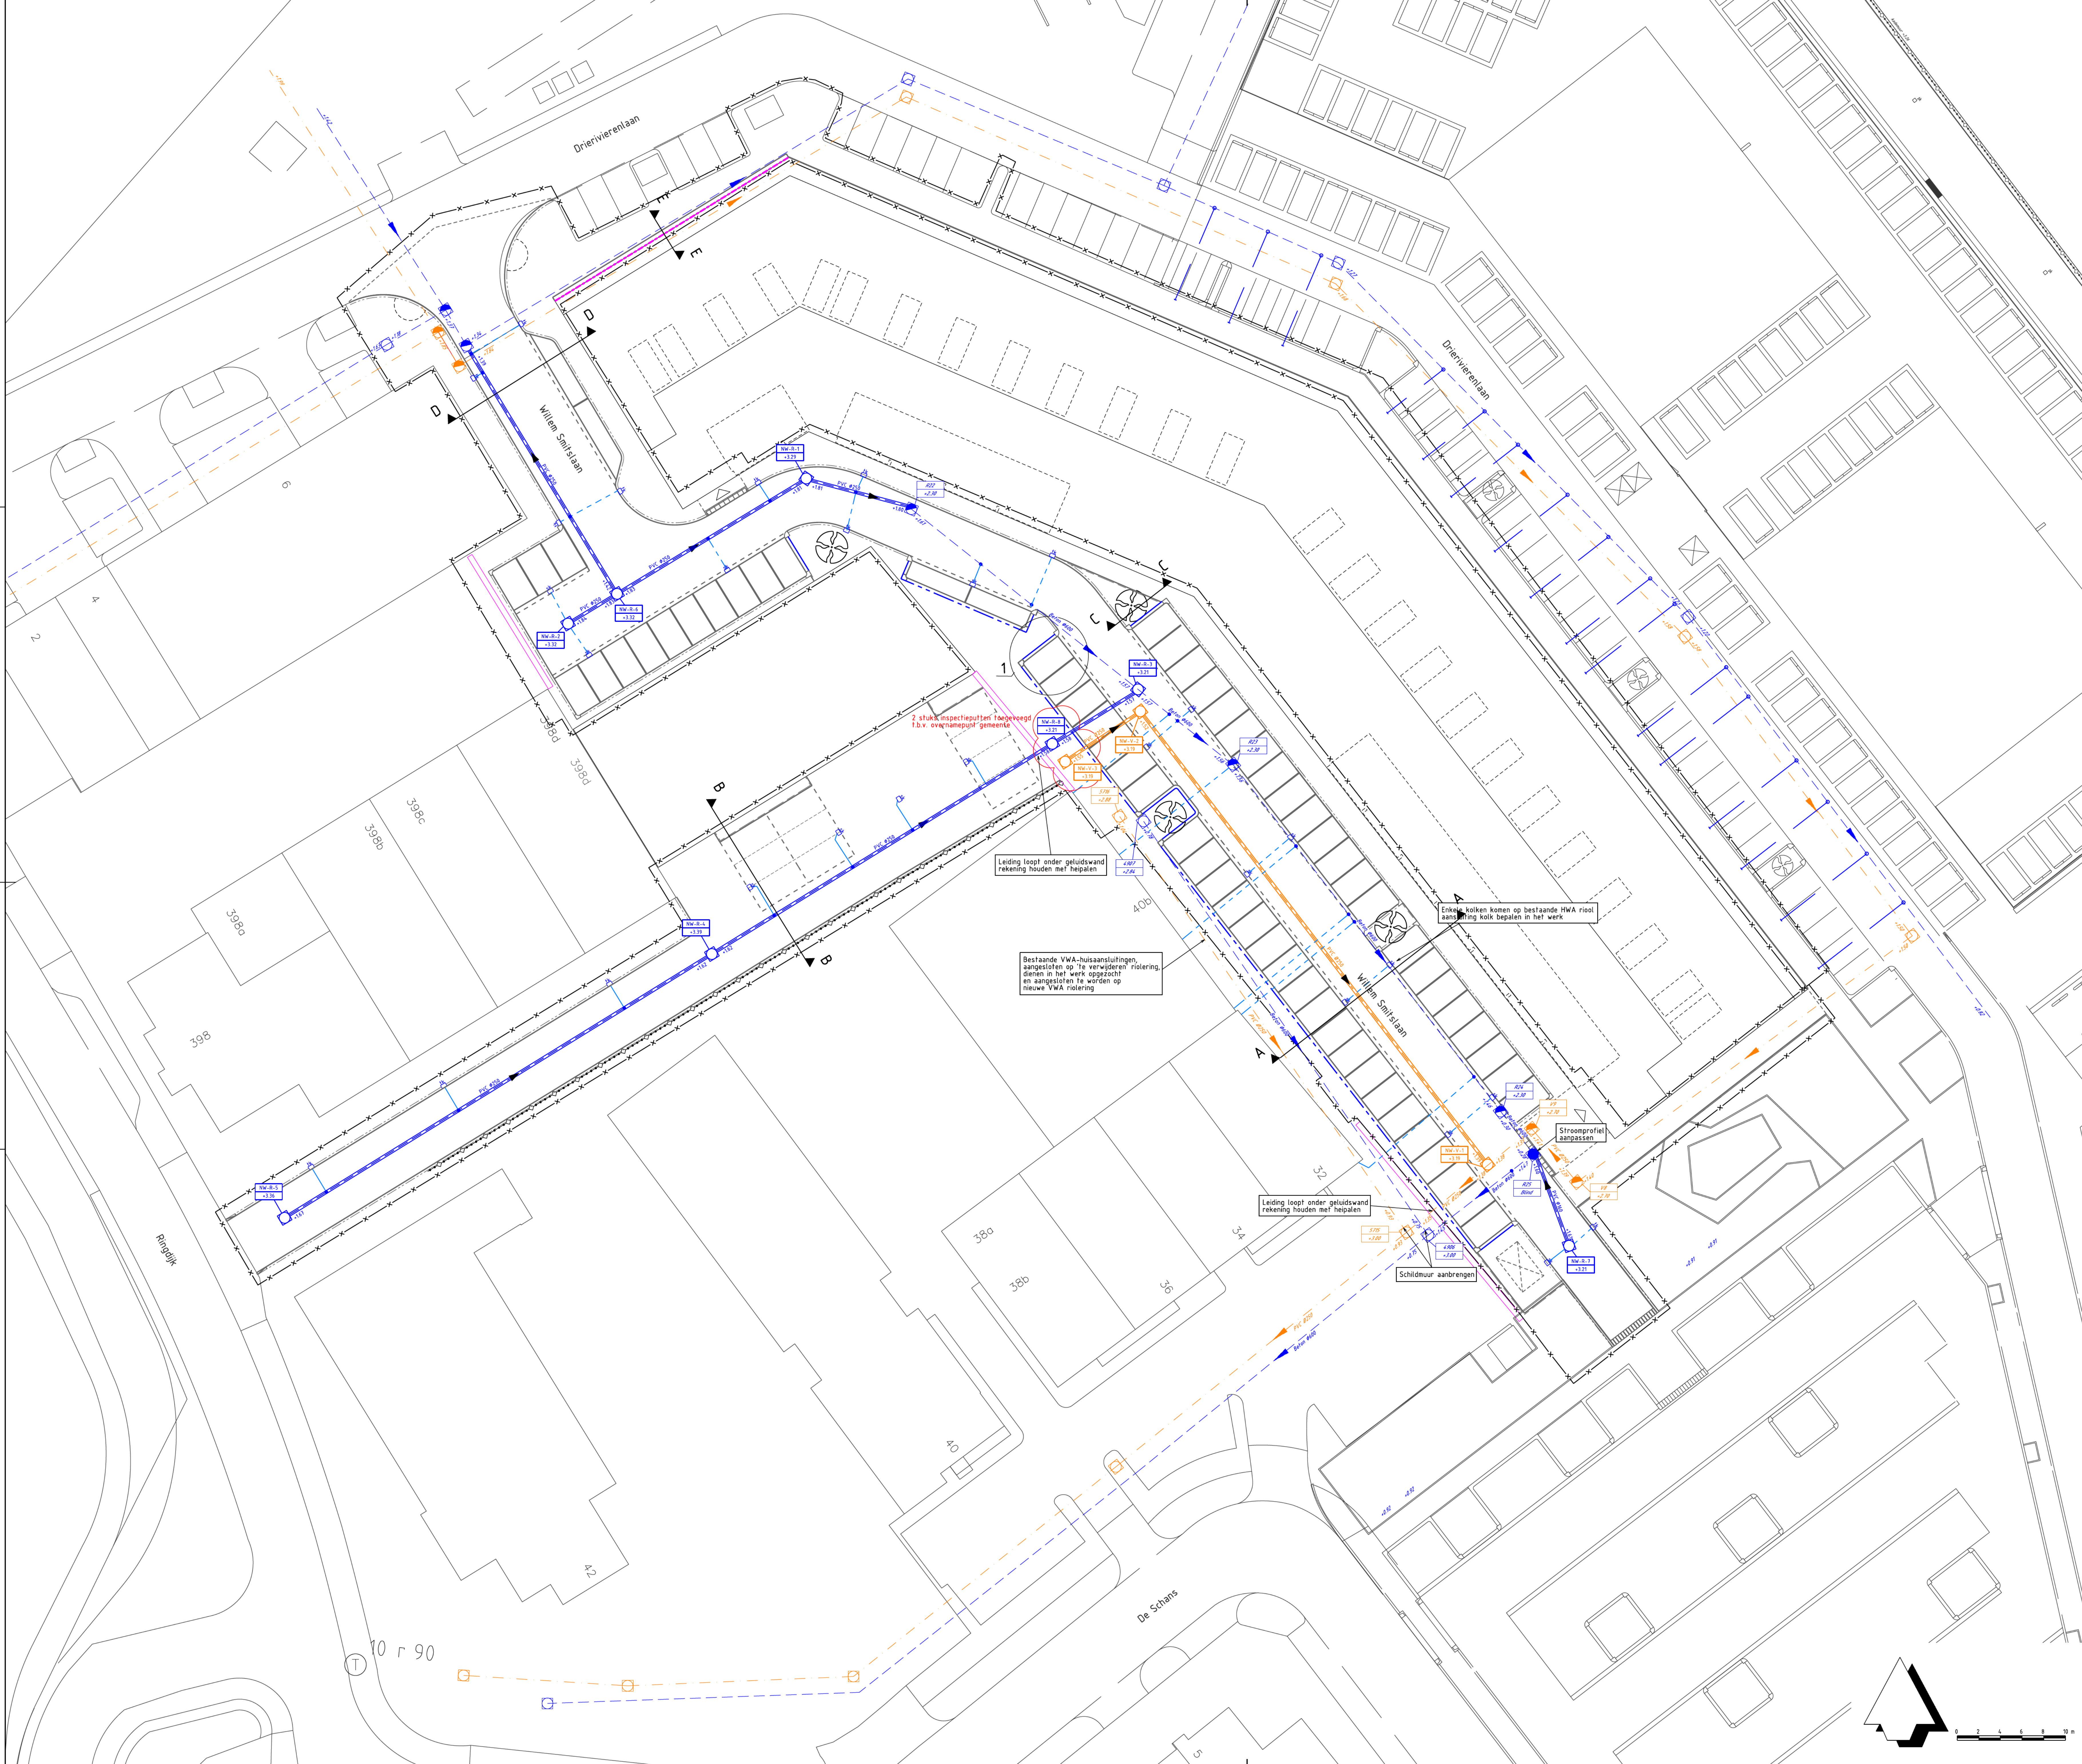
Drierivierenlaan

Drierivierenlaan

Willem Smitslaan

Willem Smitslaan

Ringdijk

De Schans

E
E
D
D
C
C
B
B
A
A
1

NW-R-1
+3.29

NW-R-2
+3.32

NW-R-3
+3.32

NW-R-4
+3.39

NW-R-5
+3.36

NW-R-6
+3.21

NW-R-3
+3.21

NW-R-7
+3.21

R22
+2.30

R23
+2.10

R24
+2.30

R25
Blind

2 stuks inspectieputten toegevoegd
t.b.v. overnamepunt gemeente

Leiding loopt onder geluidswand
rekening houden met heipalen

Bestaande VWA-huisaansluitingen,
aangesloten op te verwijderen riolering,
dienen in het werk opgezocht
en aangesloten te worden op
nieuwe VWA riolering

Enkele kolken komen op bestaande HWA riool
aansluiting kolk bepalen in het werk

Stroomprofiel
aanpassen

Leiding loopt onder geluidswand
rekening houden met heipalen

Schildmuur aanbrengen

PVC Ø250
PVC Ø250
PVC Ø250
PVC Ø250
PVC Ø250
Beton Ø400

2
4
6
398
398a
398b
398c
398d
398d
40b
32
34
36
38a
38b
40
42
5

10 r 90

0 2 4 6 8 10 m